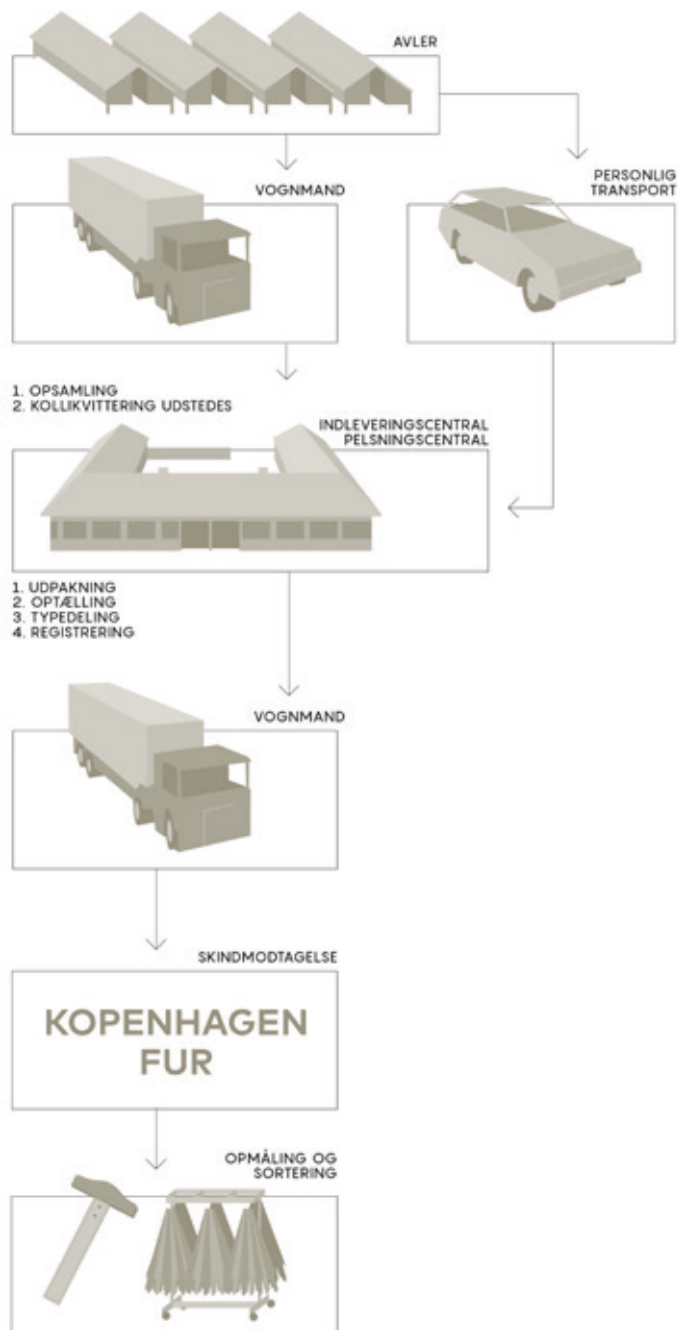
AVLER

VOGNMAND

PERSONLIG TRANSPORT

1. OPSAMLING
2. KOLLIKVITTERING UDSTEDES

INDLEVERINGSCENTRAL PELSNINGSCENTRAL

1. UDPAKNING
2. OPTÆLLING
3. TYPEDELING
4. REGISTRERING

VOGNMAND

SKINDMODTAGELSE

KOPENHAGEN FUR

OPMÅLING OG SORTERING